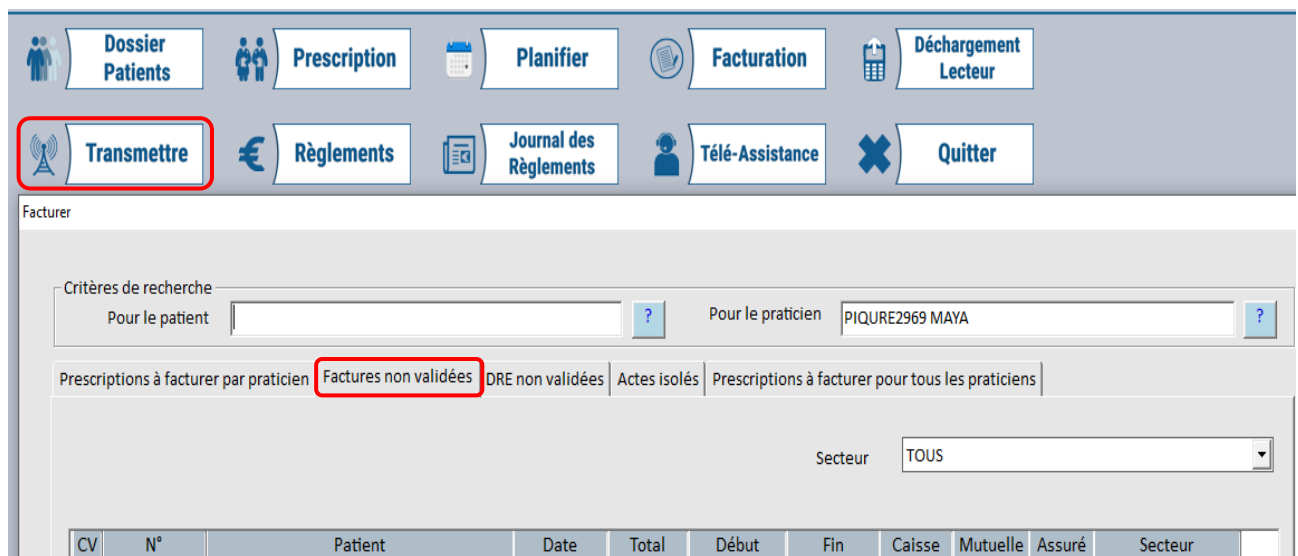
Dossier Patients

Prescription

Planifier

Facturation

Déchargement Lecteur

Transmettre

Règlements

Journal des Règlements

Télé-Assistance

Quitter

Facturer

Critères de recherche

Pour le patient

?

Pour le praticien

PIQURE2969 MAYA

?

Prescriptions à facturer par praticien

Factures non validées

DRE non validées

Actes isolés

Prescriptions à facturer pour tous les praticiens

Secteur

TOUS

| CV | N° | Patient | Date | Total | Début | Fin | Caisse | Mutuelle | Assuré | Secteur |
|---|---|---|---|---|---|---|---|---|---|---|